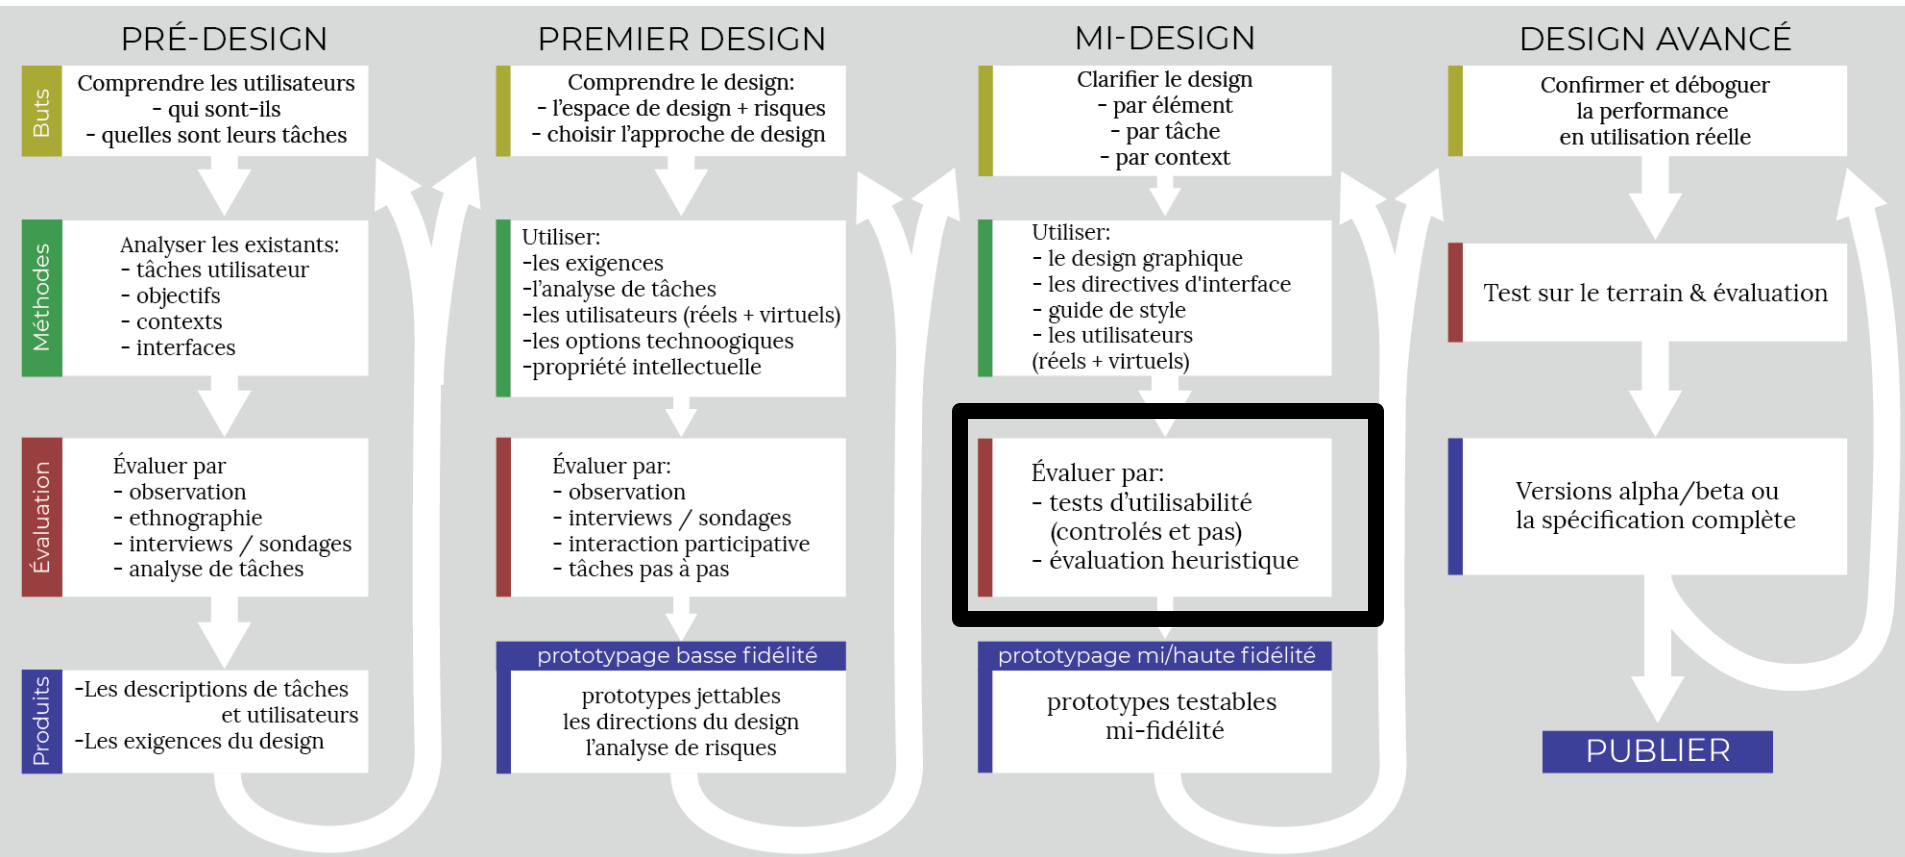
PRÉ-DESIGN

Buts

Comprendre les utilisateurs
- qui sont-ils
- quelles sont leurs tâches

Méthodes

Analyser les existants:
- tâches utilisateur
- objectifs
- contexts
- interfaces

Évaluation

Évaluer par
- observation
- ethnographie
- interviews / sondages
- analyse de tâches

Produits

-Les descriptions de tâches et utilisateurs
-Les exigences du design

PREMIER DESIGN

Comprendre le design:
- l'espace de design + risques
- choisir l'approche de design

Utiliser:
-les exigences
-l'analyse de tâches
-les utilisateurs (réels + virtuels)
-les options technoogiques
-propriété intellectuelle

Évaluer par:
- observation
- interviews / sondages
- interaction participative
- tâches pas à pas

prototypage basse fidélité

prototypes jettables
les directions du design
l'analyse de risques

MI-DESIGN

Clarifier le design
- par élément
- par tâche
- par context

Utiliser:
- le design graphique
- les directives d'interface
- guide de style
- les utilisateurs
(réels + virtuels)

Évaluer par:
- tests d'utilisabilité
(controlés et pas)
- évaluation heuristique

prototypage mi/haute fidélité

prototypes testables
mi-fidélité

DESIGN AVANCÉ

Confirmer et déboguer
la performance
en utilisation réelle

Test sur le terrain & évaluation

Versions alpha/beta ou
la spécification complète

PUBLIER